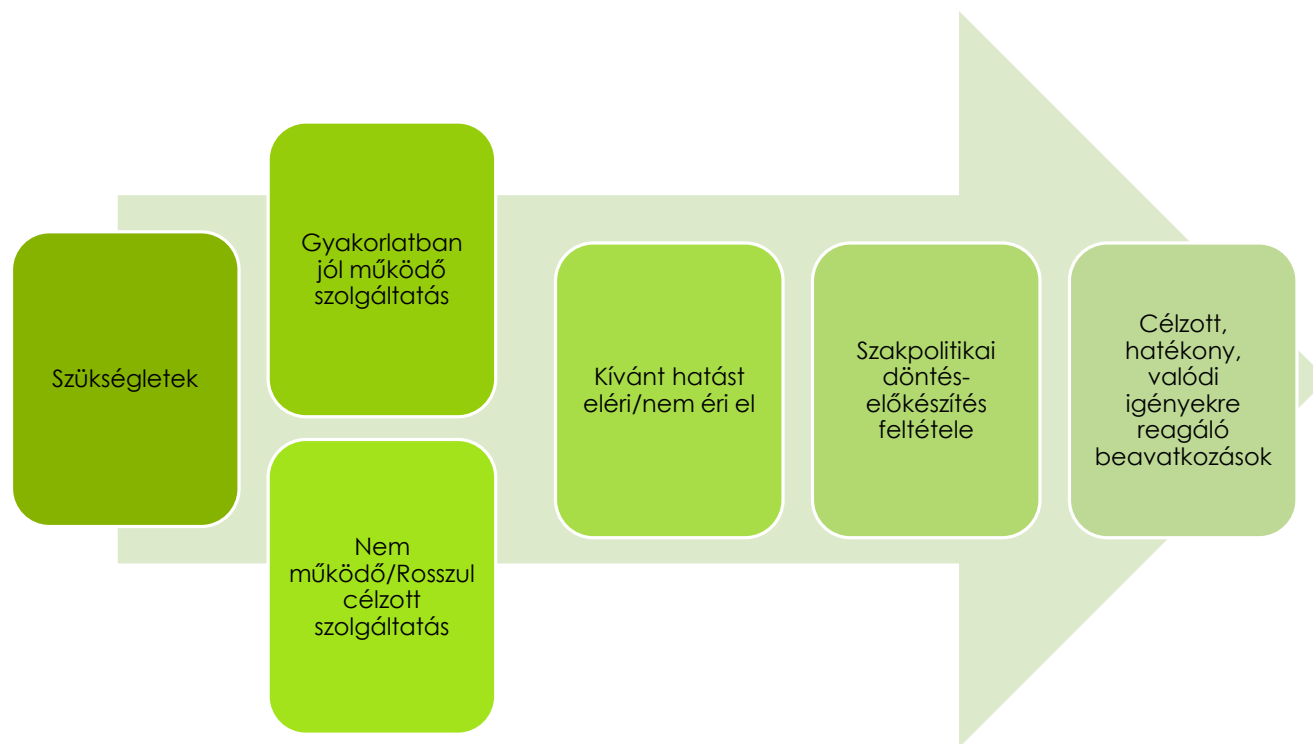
Szükségletek

Gyakorlatban jól működő szolgáltatás

Nem működő/Rosszul célzott szolgáltatás

Kívánt hatást eléri/nem éri el

Szakpolitikai döntés-előkészítés feltétele

Célzott, hatékony, valódi igényekre reagáló beavatkozások